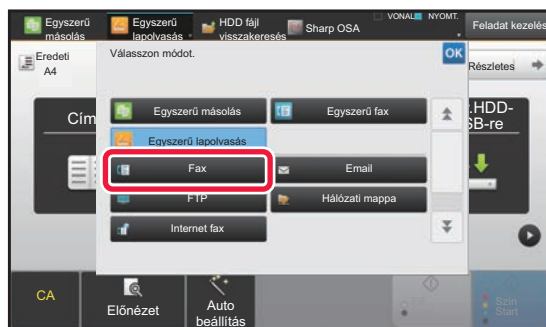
Egyszerű másolás

Egyszerű lapolvasás

HDD fájl visszakeresés

Sharp OSA

VONAL

NYOMT.

Feladat kezelés

Eredeti A4

Válasszon módot.

OK

Részletes

Cím

.HDD-SB-re

Egyszerű másolás

Egyszerű fax

Egyszerű lapolvasás

Fax

Email

FTP

Hálózati mappa

Internet fax

CA

Előnézet

Auto beállítás

Szín Start